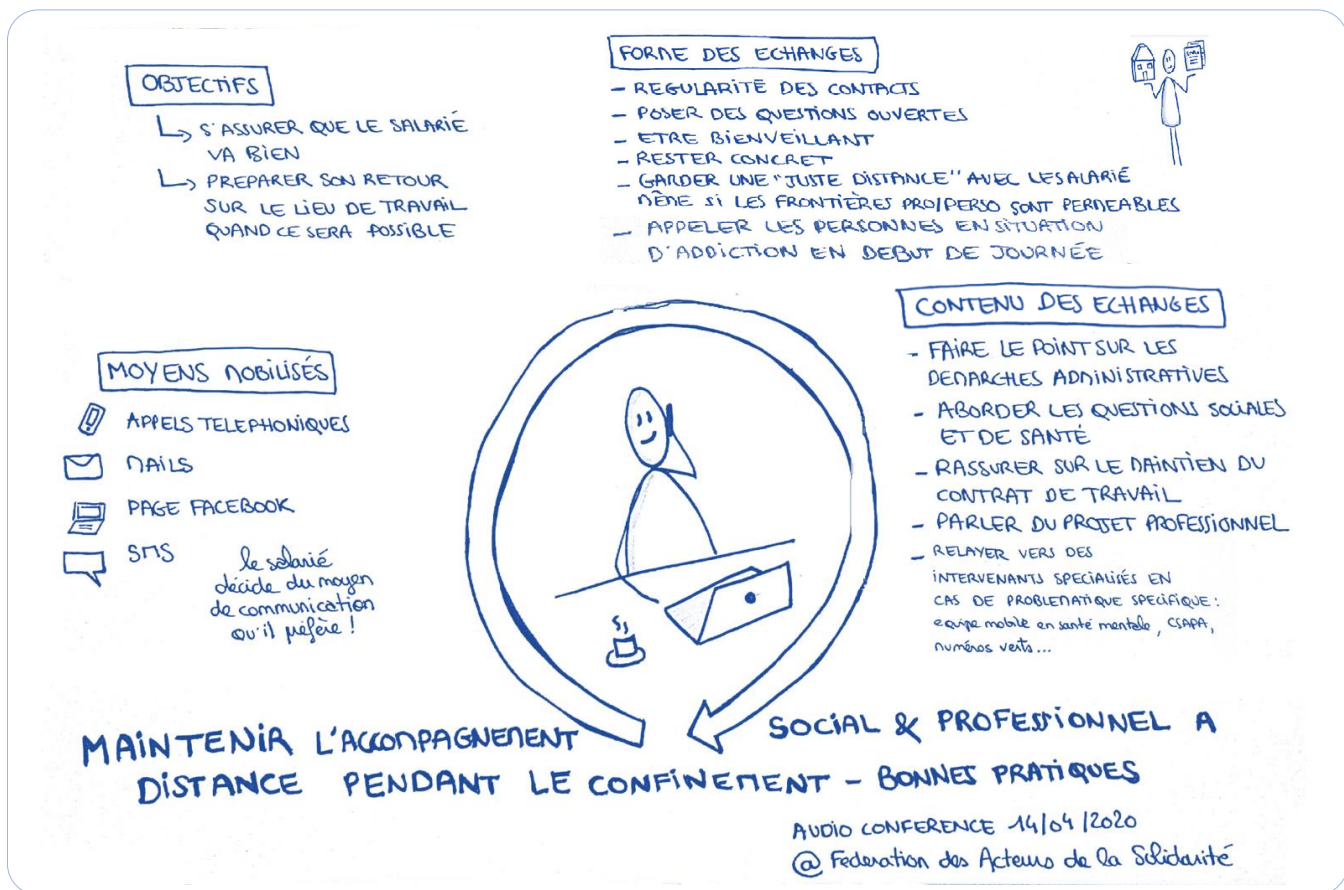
OBJECTIFS

↳ S'ASSURER QUE LE SALARIÉ VA BIEN
↳ PREPARER SON RETOUR SUR LE LIEU DE TRAVAIL QUAND CE SERA POSSIBLE

FORME DES ECHANGES

- REGULARITÉ DES CONTACTS
- POSER DES QUESTIONS OUVERTES
- ETRE BIENVEILLANT
- RESTER CONCRET
- GARDER UNE "JUSTE DISTANCE" AVEC LE SALARIÉ MÊME SI LES FRONTIÈRES PRO/PERSO SONT PERMEABLES
- APPELER LES PERSONNES EN SITUATION D'ADDICTION EN DEBUT DE JOURNÉE

CONTENU DES ECHANGES

- FAIRE LE POINT SUR LES DEMARCHES ADMINISTRATIVES
- ABORDER LES QUESTIONS SOCIALES ET DE SANTÉ
- RASSURER SUR LE MAINTIEN DU CONTRAT DE TRAVAIL
- PARLER DU PROJET PROFESSIONNEL
- RELAYER VERS DES INTERVENANTS SPECIALISÉS EN CAS DE PROBLEMATIQUE SPECIFIQUE : equipe mobile en santé mentale, CSAPA, numéros verts...

MOYENS MOBILISÉS

APPELS TELEPHONIQUES
MAILS
PAGE FACEBOOK
SMS

le salarié décide du moyen de communication qu'il préfère !

MAINTENIR L'ACCOMPAGNEMENT SOCIAL & PROFESSIONNEL A DISTANCE PENDANT LE CONFINEMENT - BONNES PRATIQUES

AUDIO CONFERENCE 14/04/2020
@ Federation des Acteurs de la Solidarité